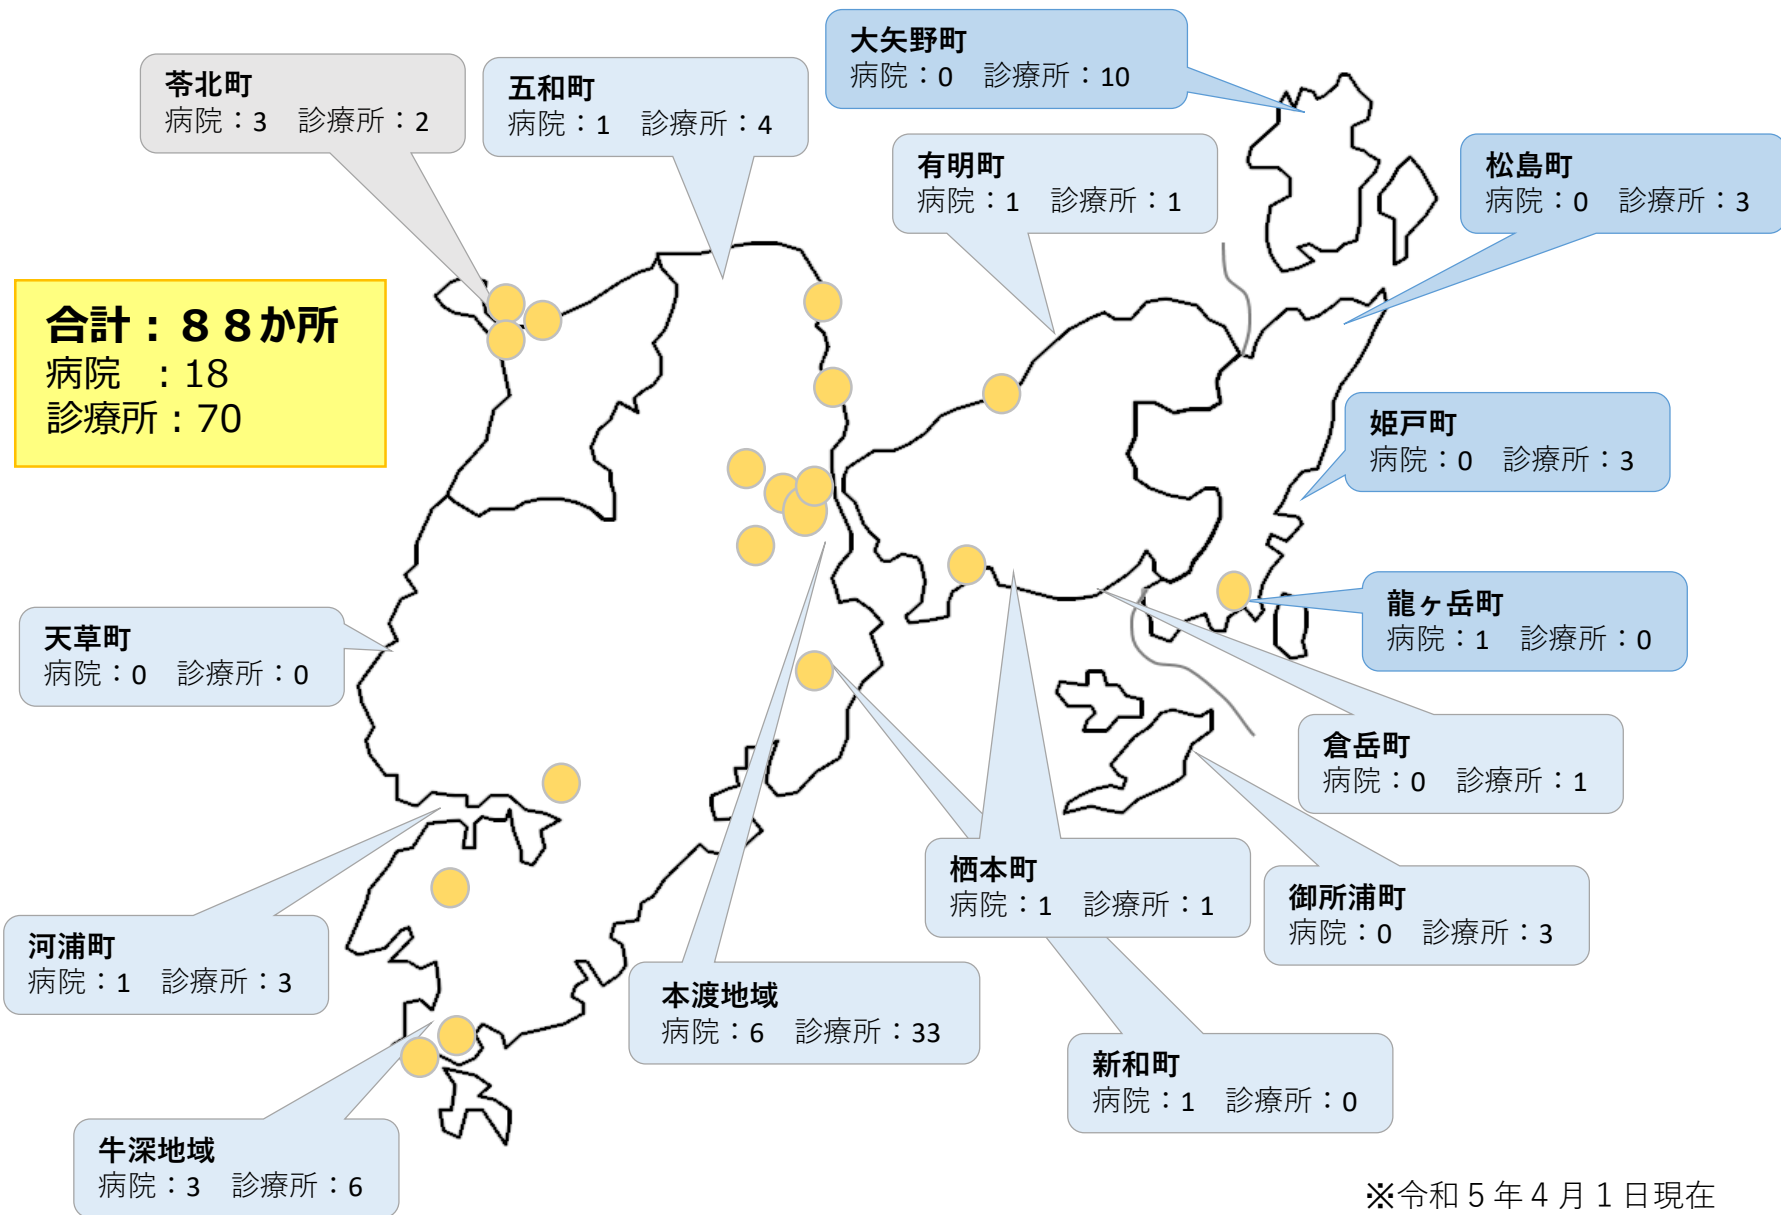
苓北町
病院：3　診療所：2

五和町
病院：1　診療所：4

大矢野町
病院：0　診療所：10

有明町
病院：1　診療所：1

松島町
病院：0　診療所：3

合計：８８か所
病院　：18
診療所：70

姫戸町
病院：0　診療所：3

天草町
病院：0　診療所：0

龍ヶ岳町
病院：1　診療所：0

倉岳町
病院：0　診療所：1

栖本町
病院：1　診療所：1

御所浦町
病院：0　診療所：3

河浦町
病院：1　診療所：3

本渡地域
病院：6　診療所：33

新和町
病院：1　診療所：0

牛深地域
病院：3　診療所：6

※令和５年４月１日現在